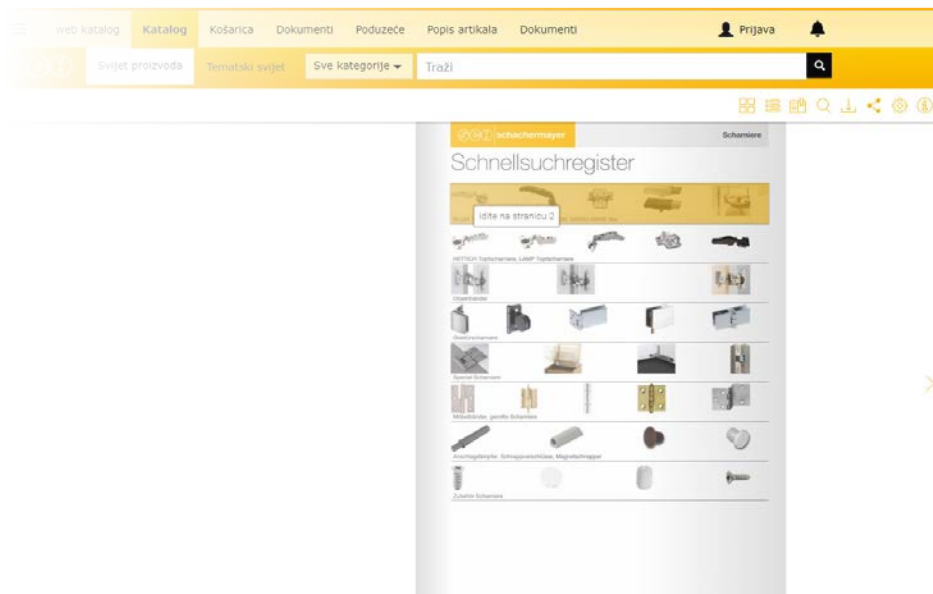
web katalog Katalog Košarica Dokumenti Poduzeće Popis artikala Dokumenti Prijava

Svijet proizvoda Tematski svijet Sve kategorije Traži

schachermayer Scharniere

Schnellsuchregister

Idite na stranicu 2

HETTICH Topfscharniere, LAMP Topfscharniere

Objektbänder

Glastürscharniere

Spezial Scharniere

Möbelbänder, gerollte Scharniere

Anschlagdämpfer, Schnappverschlüsse, Magnetschnapper

Zubehör Scharniere